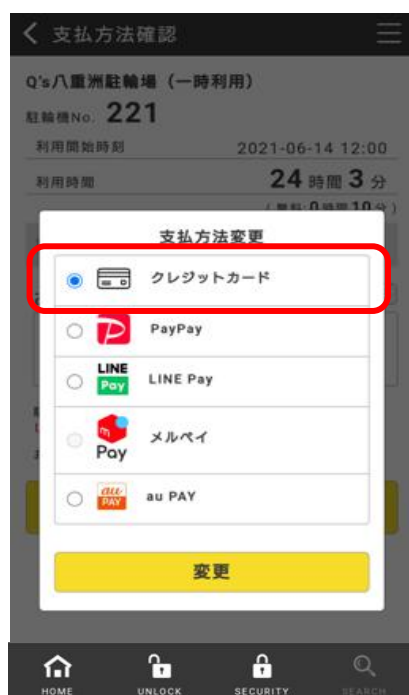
支払方法確認

Q's八重洲駐輪場（一時利用）

駐輪機No. 221

利用開始時刻 2021-06-14 12:00

利用時間 24 時間 3 分

（無料：0 時間 10 分）

支払方法変更

クレジットカード

PayPay

LINE Pay

LINE Pay

メルペイ

Pay

au PAY

au PAY

変更

HOME

UNLOCK

SECURITY

SEARCH